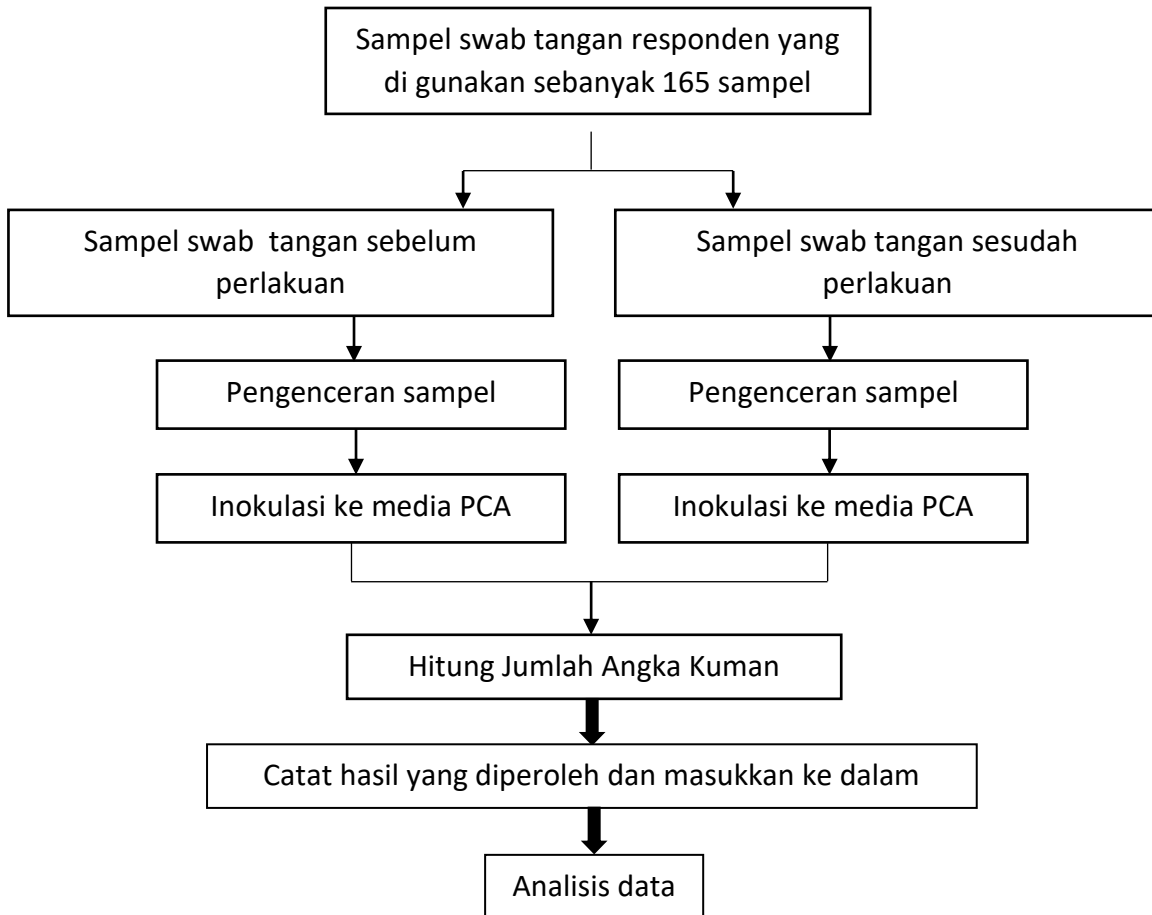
Sampel swab tangan responden yang di gunakan sebanyak 165 sampel

Sampel swab tangan sebelum perlakuan

Sampel swab tangan sesudah perlakuan

Pengenceran sampel

Pengenceran sampel

Inokulasi ke media PCA

Inokulasi ke media PCA

Hitung Jumlah Angka Kuman

Catat hasil yang diperoleh dan masukkan ke dalam

Analisis data